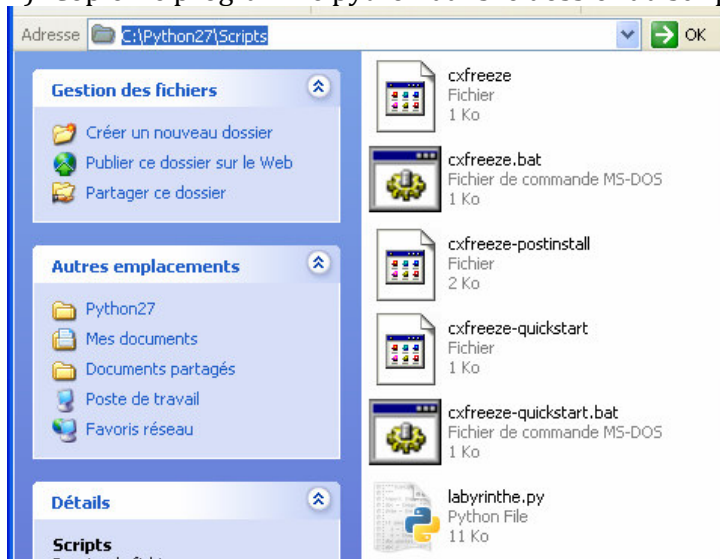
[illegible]

Adresse C:\Python27\Scripts OK

Gestion des fichiers

Créer un nouveau dossier

Publier ce dossier sur le Web

Partager ce dossier

Autres emplacements

Python27

Mes documents

Documents partagés

Poste de travail

Favoris réseau

Détails

Scripts

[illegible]

cxfreeze
Fichier
1 Ko

cxfreeze.bat
Fichier de commande MS-DOS
1 Ko

cxfreeze-postinstall
Fichier
2 Ko

cxfreeze-quickstart
Fichier
1 Ko

cxfreeze-quickstart.bat
Fichier de commande MS-DOS
1 Ko

labyrinthe.py
Python File
11 Ko